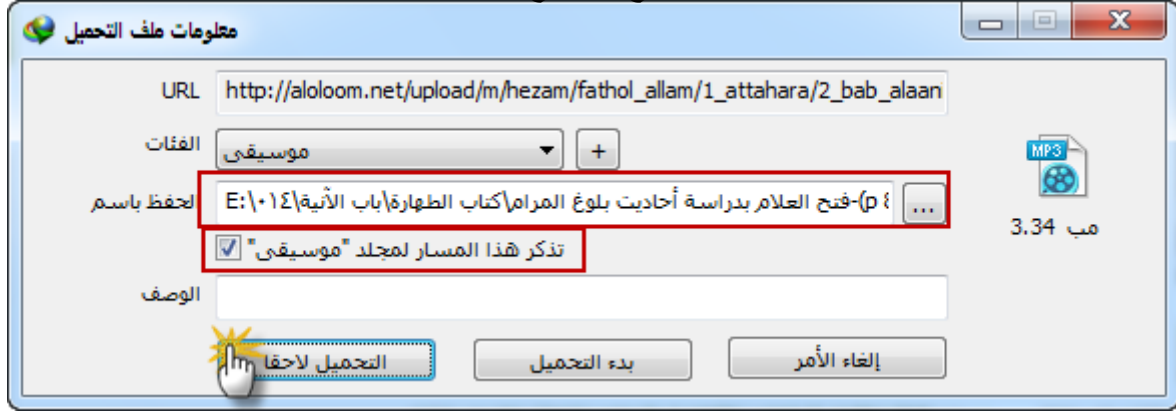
معلومات ملف التحميل

URL
http://aloloom.net/upload/m/hezam/fathol_allam/1_attahara/2_bab_alaan

الفئات
موسيقى
+

الحفظ باسم
E:\٠١٤\باب الآنية\كتاب الطهارة\فتح العلام بدراسة أحاديث بلوغ المرام-(٤ p
...

تذكر هذا المسار لمجلد "موسيقى"

الوصف

MP3
3.34 مب

التحميل لاحقا
بدء التحميل
إلغاء الأمر